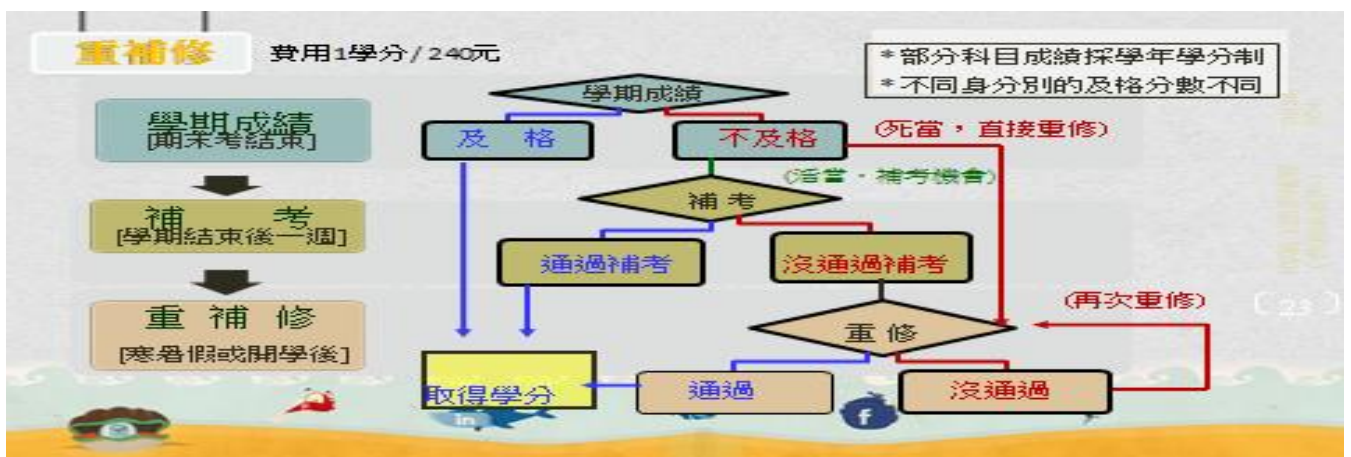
重補修 費用1學分/240元

*部分科目成績採學年學分制
*不同身分別的及格分數不同

學期成績
[期末考結束]

補 考
[學期結束後一週]

重 補 修
[寒暑假或開學後]

學期成績

及 格

不及格

(死當，直接重修)

(活當，補考機會)

補 考

通過補考

沒通過補考

(再次重修)

重 修

取得學分

通過

沒通過

23